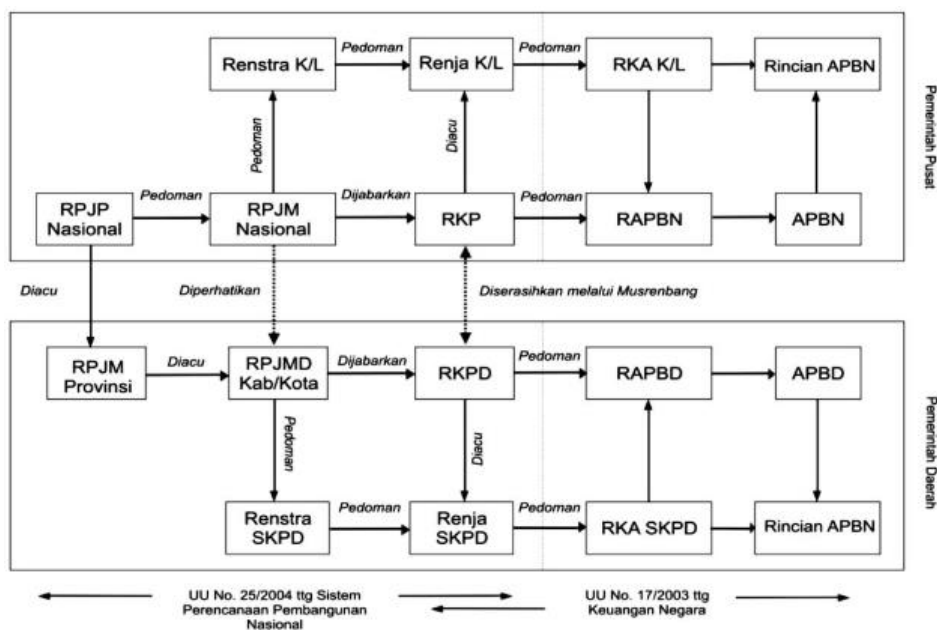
Renstra K/L

Pedoman

Renja K/L

Pedoman

RKA K/L

Rincian APBN

Pemerintah Pusat

Pedoman

Diacu

RPJP Nasional

Pedoman

RPJM Nasional

Dijabarkan

RKP

Pedoman

RAPBN

APBN

Diacu

Diperhatikan

Diserasihkan melalui Musrenbang

RPJM Provinsi

Diacu

RPJMD Kab/Kota

Dijabarkan

RKPD

Pedoman

RAPBD

APBD

Pemerintah Daerah

Pedoman

Diacu

Renstra SKPD

Pedoman

Renja SKPD

Pedoman

RKA SKPD

Rincian APBN

UU No. 25/2004 ttg Sistem Perencanaan Pembangunan Nasional

UU No. 17/2003 ttg Keuangan Negara